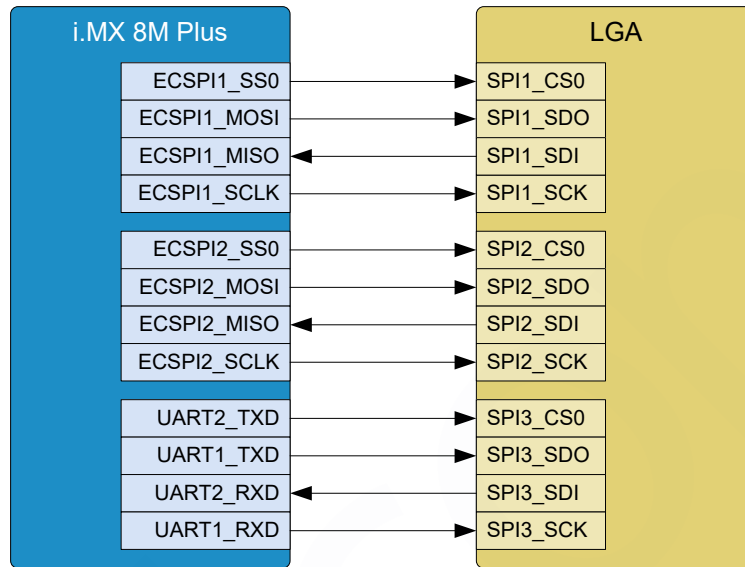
i.MX 8M Plus

ECSPI1_SS0
ECSPI1_MOSI
ECSPI1_MISO
ECSPI1_SCLK

ECSPI2_SS0
ECSPI2_MOSI
ECSPI2_MISO
ECSPI2_SCLK

UART2_TXD
UART1_TXD
UART2_RXD
UART1_RXD

LGA

SPI1_CS0
SPI1_SDO
SPI1_SDI
SPI1_SCK

SPI2_CS0
SPI2_SDO
SPI2_SDI
SPI2_SCK

SPI3_CS0
SPI3_SDO
SPI3_SDI
SPI3_SCK